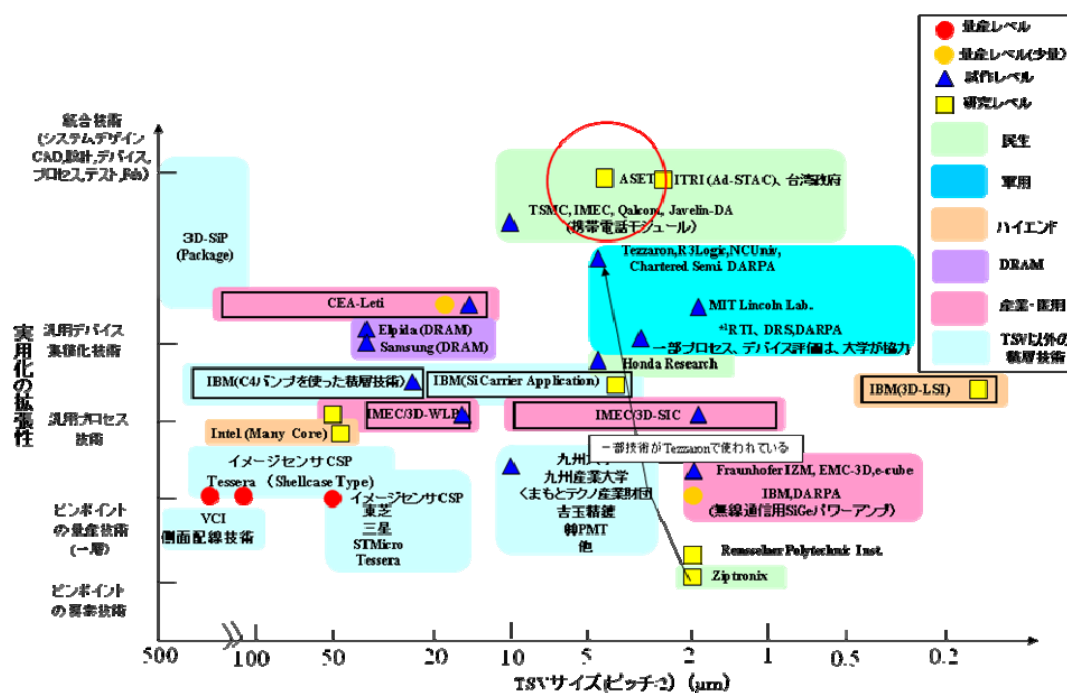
量産レベル
量産レベル(少量)
試作レベル
研究レベル
民生
軍用
ハイエンド
DRAM
産業・医用
TSV以外の積層技術

実用化の拡張性

統合技術
(システムデザイン CAD,設計,デバイス,プロセス,テスト,Fab)

汎用デバイス集積化技術

汎用プロセス技術

ピンポイントの量産技術
(一部)

ピンポイントの要素技術

3D-SiP
(Package)

ASET
ITRI (Ad-STAC)、台湾政府
TSMC, IMEC, Qalcom, Javelin-DA
(携帯電話モジュール)
Tezzaron,R3Logic,NCUniv,
Chartered Semi. DARPA
CEA-Leti
MIT Lincoln Lab.
*1RTI、DRS,DARPA
一部プロセス、デバイス評価は、大学が協力
Elpida(DRAM)
Samsung(DRAM)
Honda Research
IBM(C4バンプを使った積層技術)
IBM(Si Carrier Application)
IBM(3D-LSI)
IMEC/3D-WLP
IMEC/3D-SIC
Intel (Many Core)
一部技術がTezzaronで使われている
イメージセンサCSP
Tessera (Shellcase Type)
九州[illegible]
九州産業大学
くまもとテクノ産業財団
吉玉精鍍
韓PMT
他
Fraunhofer IZM, EMC-3D,e-cube
IBM,DARPA
(無線通信用SiGeパワーアンプ)
イメージセンサCSP
東芝
三星
STMicro
Tessera
VCI
側面配線技術
Rensselaer Polytechnic Inst.
Ziptronix

500
100
50
20
10
5
2
1
0.5
0.2
TSVサイズ(ピッチ÷2) (μm)